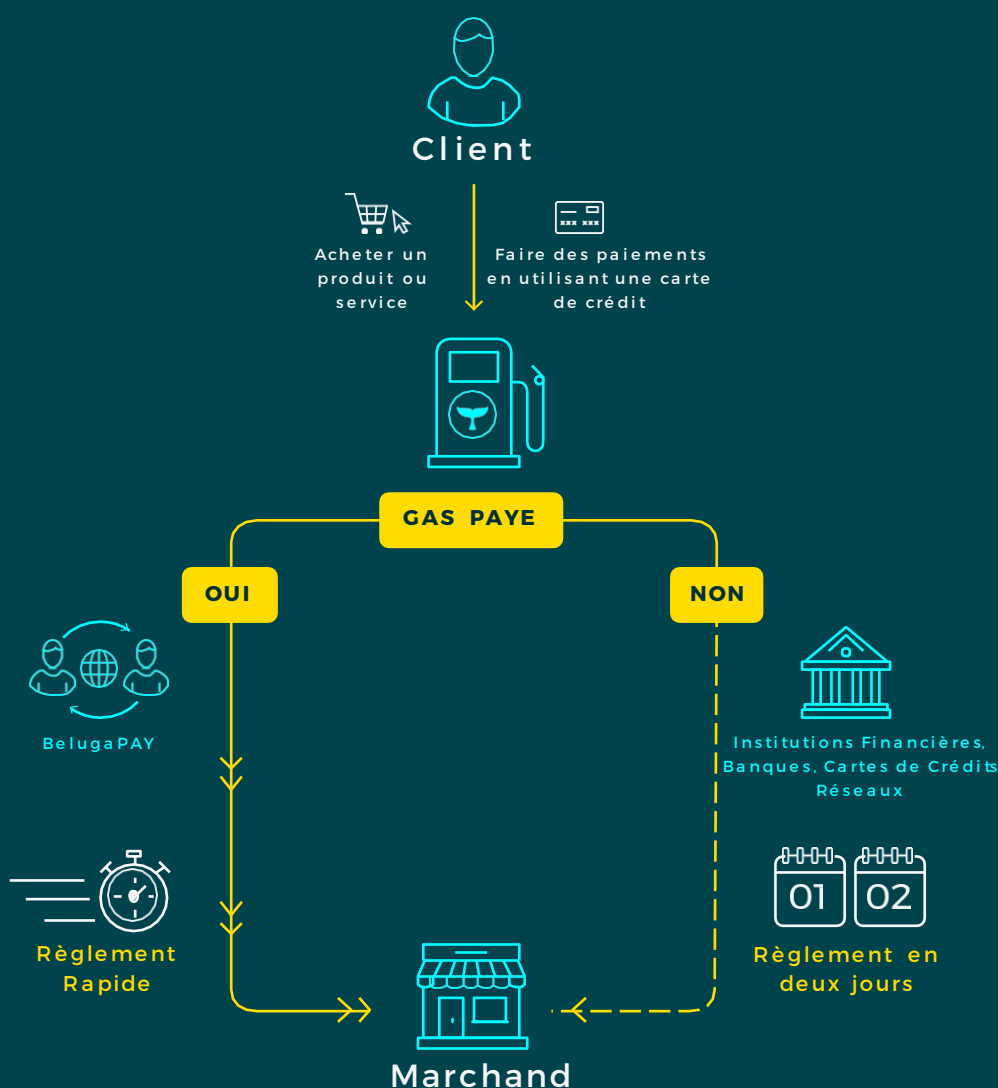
Client

Acheter un produit ou service

Faire des paiements en utilisant une carte de crédit

GAS PAYE

OUI

NON

BelugaPAY

Institutions Financières, Banques, Cartes de Crédits Réseaux

01 02

Règlement Rapide

Règlement en deux jours

Marchand